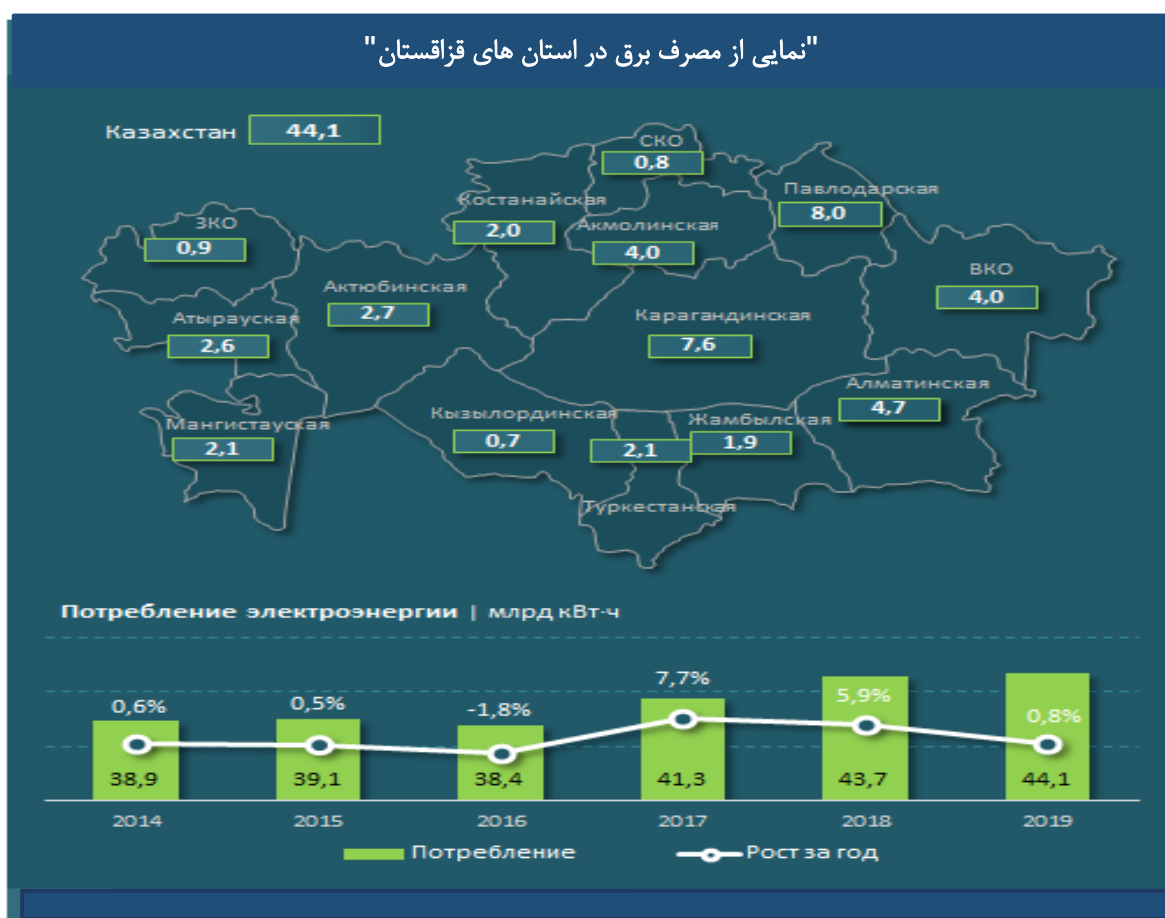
"نمایی از مصرف برق در استان های قزاقستان"

Казахстан 44,1

СКО 0,8

Костанайская 2,0

Павлодарская 8,0

ЗКО 0,9

Акмолинская 4,0

ВКО 4,0

Актюбинская 2,7

Атырауская 2,6

Карагандинская 7,6

Алматинская 4,7

Мангистауская 2,1

Кызылординская 0,7

Жамбылская 1,9

2,1

Туркестанская

Потребление электроэнергии | млрд кВт·ч

| 2014 | 2015 | 2016 | 2017 | 2018 | 2019 |
|---|---|---|---|---|---|
| 0,6% | 0,5% | -1,8% | 7,7% | 5,9% | 0,8% |
| 38,9 | 39,1 | 38,4 | 41,3 | 43,7 | 44,1 |

Потребление
Рост за год